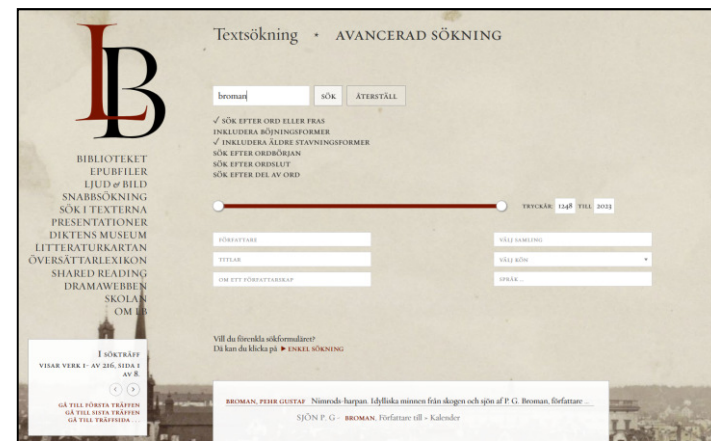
LB

BIBLIOTEKET
EPUBFILER
LJUD & BILD
SNABBSÖKNING
SÖK I TEXTERNA
PRESENTATIONER
DIKTENS MUSEUM
LITTERATURKARTAN
ÖVERSÄTTARLEXIKON
SHARED READING
DRAMAWEBBEN
SKOLAN
OM LB

Textsökning • AVANCERAD SÖKNING

broman SÖK ÅTERSTÄLL

✓ SÖK EFTER ORD ELLER FRAS
INKLUDERA BÖJNINGSFORMER
✓ INKLUDERA ÄLDRE STAVNINGSFORMER
SÖK EFTER ORDBÖRJAN
SÖK EFTER ORDSLUT
SÖK EFTER DEL AV ORD

TRYCKÅR 1248 TILL 2023

FÖRFATTARE
VÄLJ SAMLING
TITLAR
VÄLJ KÖN
OM ETT FÖRFATTARSKAP
SPRÅK ...

Vill du förenkla sökformuläret?
Då kan du klicka på ► ENKEL SÖKNING

1 SÖKTRÄFF
VISAR VERK 1 - AV 216, SIDA 1 AV 8.
GÅ TILL FÖRSTA TRÄFFEN
GÅ TILL SISTA TRÄFFEN
GÅ TILL TRÄFFSIDA

BROMAN, PEHR GUSTAF Nimrods-harpan. Idylliska minnen från skogen och sjön af P. G. Broman, författare ...
SJÖN P. G - BROMAN, Författare till - Kalender